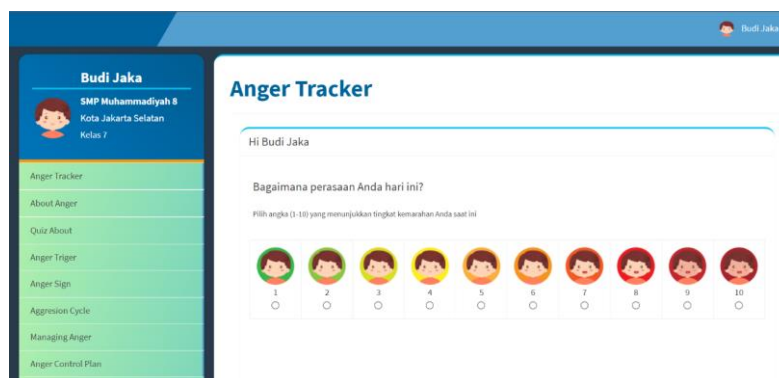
Budi Jaka

Budi Jaka
SMP Muhammadiyah 8
Kota Jakarta Selatan
Kelas 7

Anger Tracker
About Anger
Quiz About
Anger Triger
Anger Sign
Aggresion Cycle
Managing Anger
Anger Control Plan

Anger Tracker

Hi Budi Jaka

Bagaimana perasaan Anda hari ini?

Pilih angka (1-10) yang menunjukkan tingkat kemarahan Anda saat ini

| 1 | 2 | 3 | 4 | 5 | 6 | 7 | 8 | 9 | 10 |
|---|---|---|---|---|---|---|---|---|---|
| ○ | ○ | ○ | ○ | ○ | ○ | ○ | ○ | ○ | ○ |